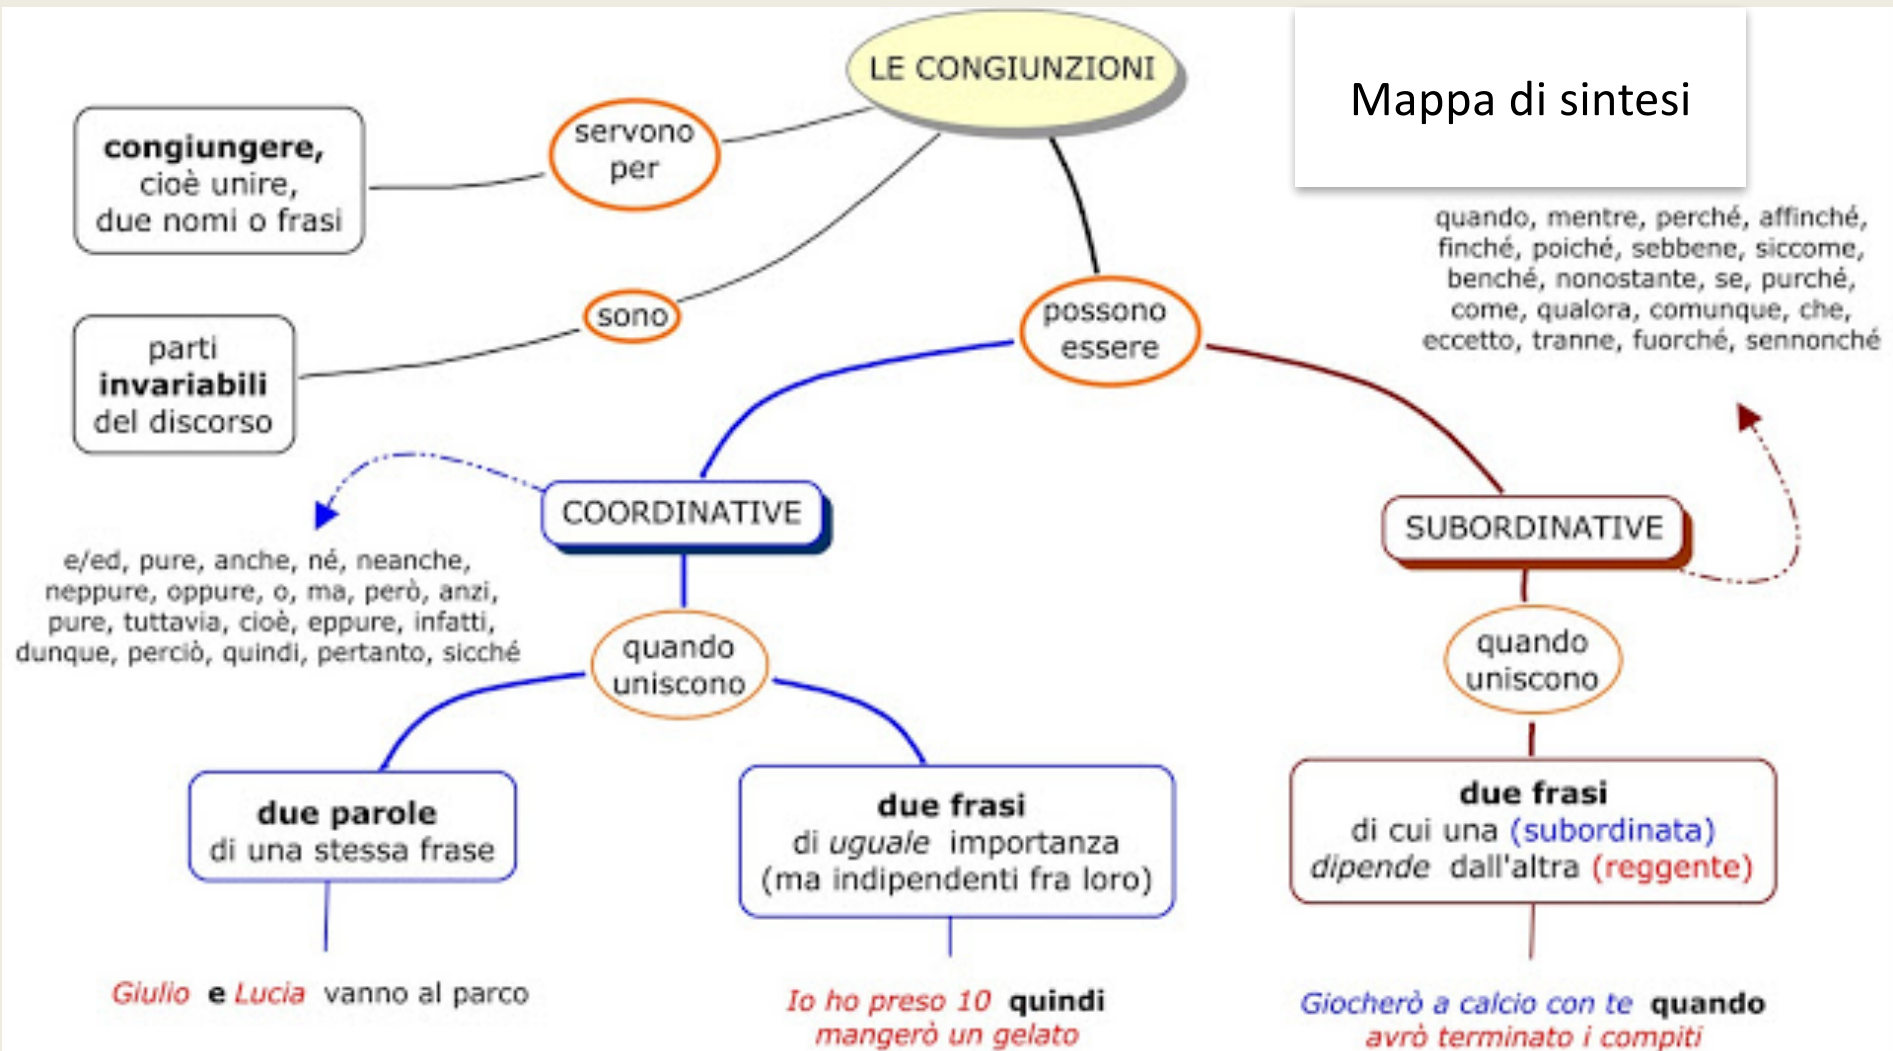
LE CONGIUNZIONI

Mappa di sintesi

servono per

congiungere, cioè unire, due nomi o frasi

sono

parti invariabili del discorso

possono essere

quando, mentre, perché, affinché, finché, poiché, sebbene, siccome, benché, nonostante, se, purché, come, qualora, comunque, che, eccetto, tranne, fuorché, sennonché

COORDINATIVE

e/ed, pure, anche, né, neanche, neppure, oppure, o, ma, però, anzi, pure, tuttavia, cioè, eppure, infatti, dunque, perciò, quindi, pertanto, sicché

quando uniscono

due parole di una stessa frase

Giulio e Lucia vanno al parco

due frasi di uguale importanza (ma indipendenti fra loro)

Io ho preso 10 quindi mangerò un gelato

SUBORDINATIVE

quando uniscono

due frasi di cui una (subordinata) dipende dall'altra (reggente)

Giocherò a calcio con te quando avrò terminato i compiti